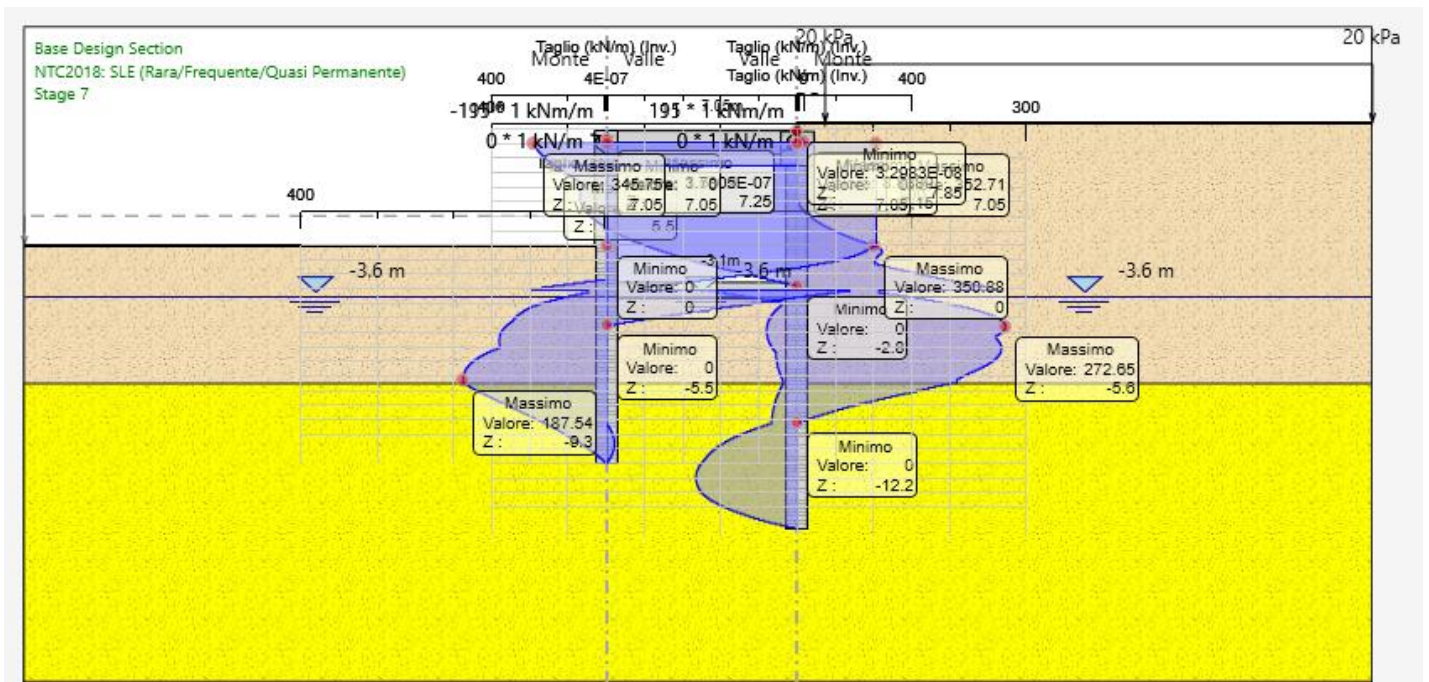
Base Design Section
NTC2018: SLE (Rara/Frequente/Quasi Permanente)
Stage 7

20 kPa
20 kPa

Taglio (kN/m) (Inv.)
Monte Valle
Taglio (kN/m) (Inv.)
Valle Monte
Taglio (kN/m) (Inv.)

400
4E-07
400
300

-195 * 1 kNm/m
195 * 1 kNm/m
0 * 1 kN/m
0 * 1 kN/m

Massimo
Valore: 345.75
Z: 7.05
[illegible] 3.1005E-07
7.05 7.25
Z: 5.5

Minimo
Valore: 3.2983E-08
Z: 7.05
Massimo
52.71
7.05

400

-3.6 m
-3.1m
-3.6 m
-3.6 m

Minimo
Valore: 0
Z: 0

Massimo
Valore: 350.88
Z: 0

Minimo
Valore: 0
Z: -2.8

Minimo
Valore: 0
Z: -5.5

Massimo
Valore: 272.65
Z: -5.6

Massimo
Valore: 187.54
Z: -9.3

Minimo
Valore: 0
Z: -12.2